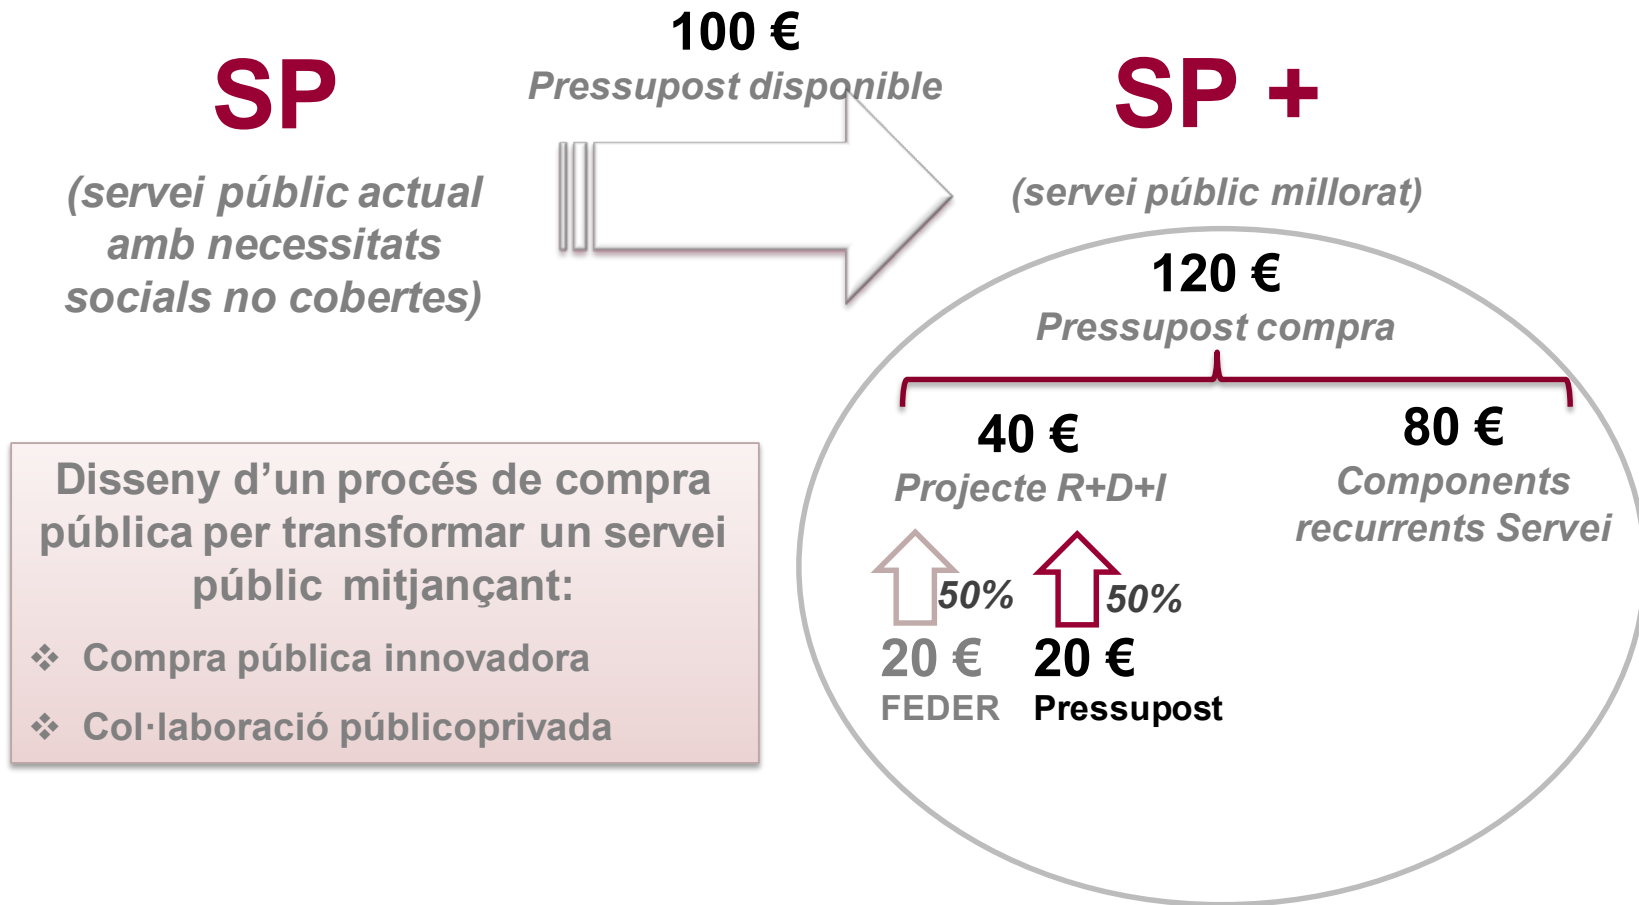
SP

(servei públic actual amb necessitats socials no cobertes)

100 €
Pressupost disponible

SP +

(servei públic millorat)

120 €
Pressupost compra

40 €
Projecte R+D+I

80 €
Components recurrents Servei

50%

50%

20 €
FEDER

20 €
Pressupost

Disseny d’un procés de compra pública per transformar un servei públic mitjançant:

❖ Compra pública innovadora

❖ Col·laboració públicoprivada